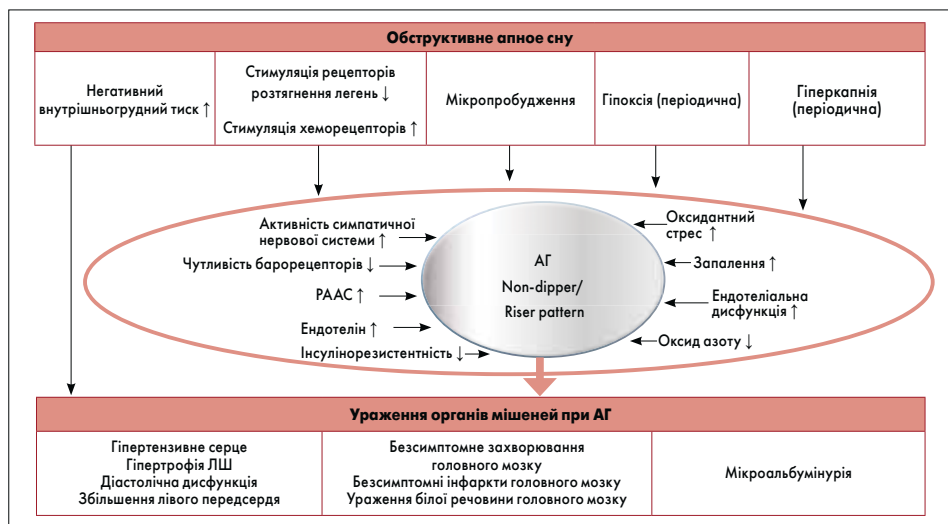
Обструктивне апное сну

Негативний внутрішньогрудний тиск ↑

Стимуляція рецепторів розтягнення легень ↓

Стимуляція хеморецепторів ↑

Мікропробудження

Гіпоксія (періодична)

Гіперкапнія (періодична)

Активність симпатичної нервової системи ↑

Чутливість барорецепторів ↓

РААС ↑

Ендотелін ↑

Інсулінорезистентність ↓

АГ
Non-dipper/
Riser pattern

Оксидантний стрес ↑

Запалення ↑

Ендотеліальна дисфункція ↑

Оксид азоту ↓

Ураження органів мішеней при АГ

Гіпертензивне серце
Гіпертрофія ЛШ
Діастолічна дисфункція
Збільшення лівого передсердя

Безсимптомне захворювання головного мозку
Безсимптомні інфаркти головного мозку
Ураження білої речовини головного мозку

Мікроальбумінурія